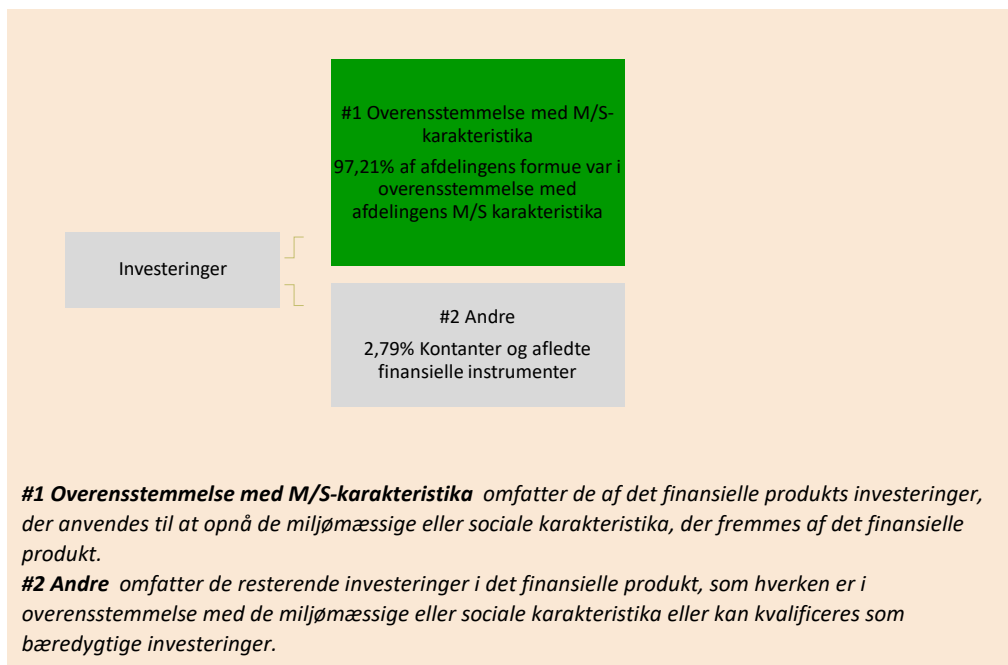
#1 Overensstemmelse med M/S-karakteristika

97,21% af afdelingens formue var i overensstemmelse med afdelingens M/S karakteristika

Investeringer

#2 Andre

2,79% Kontanter og afledte finansielle instrumenter

***#1 Overensstemmelse med M/S-karakteristika*** *omfatter de af det finansielle produkts investeringer, der anvendes til at opnå de miljømæssige eller sociale karakteristika, der fremmes af det finansielle produkt.*
***#2 Andre*** *omfatter de resterende investeringer i det finansielle produkt, som hverken er i overensstemmelse med de miljømæssige eller sociale karakteristika eller kan kvalificeres som bæredygtige investeringer.*